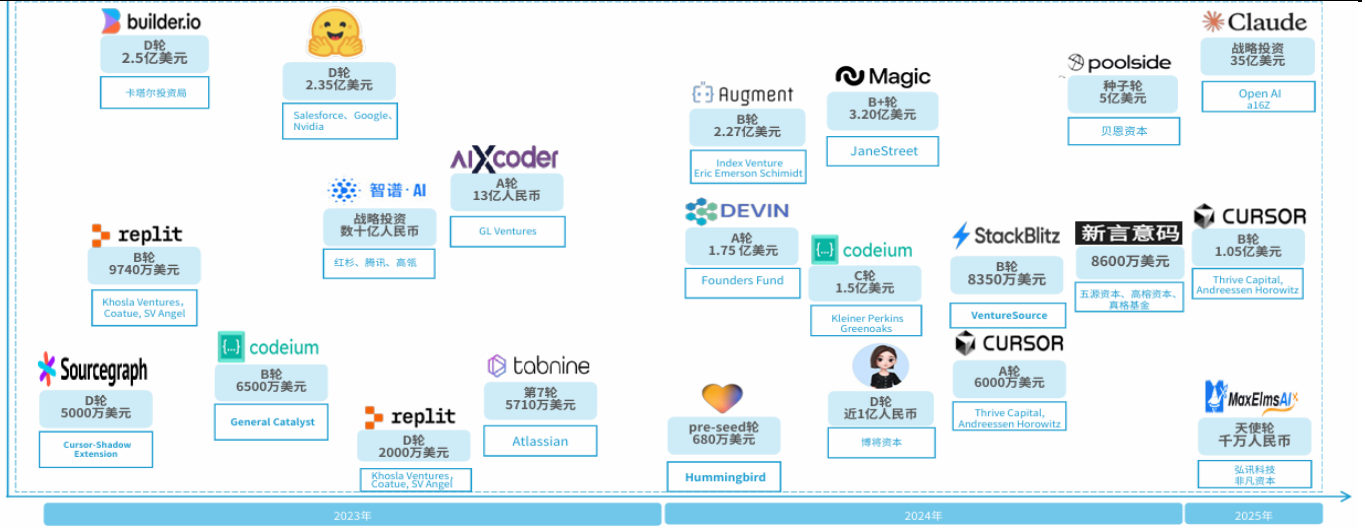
builder.io
D轮
2.5亿美元
卡塔尔投资局

D轮
2.35亿美元
Salesforce、Google、Nvidia

智谱·AI
战略投资
数十亿人民币
红杉、腾讯、高瓴

AIXcoder
A轮
13亿人民币
GL Ventures

replit
B轮
9740万美元
Khosla Ventures、Coatue, SV Angel

codeium
B轮
6500万美元
General Catalyst

Sourcegraph
D轮
5000万美元
Cursor-Shadow Extension

replit
D轮
2000万美元
Khosla Ventures、Coatue, SV Angel

tabnine
第7轮
5710万美元
Atlassian

Augment
B轮
2.27亿美元
Index Venture
Eric Emerson Schimidt

Magic
B+轮
3.20亿美元
JaneStreet

DEVIN
A轮
1.75 亿美元
Founders Fund

codeium
C轮
1.5亿美元
Kleiner Perkins
Greenoaks

pre-seed轮
680万美元
Hummingbird

D轮
近1亿人民币
博将资本

poolside
种子轮
5亿美元
贝恩资本

Claude
战略投资
35亿美元
Open AI
a16Z

StackBlitz
B轮
8350万美元
VentureSource

新言意码
8600万美元
五源资本、高榕资本、真格基金

CURSOR
B轮
1.05亿美元
Thrive Capital, Andreessen Horowitz

CURSOR
A轮
6000万美元
Thrive Capital, Andreessen Horowitz

MaxElmsAI
天使轮
千万人民币
弘讯科技
非凡资本

2023年
2024年
2025年